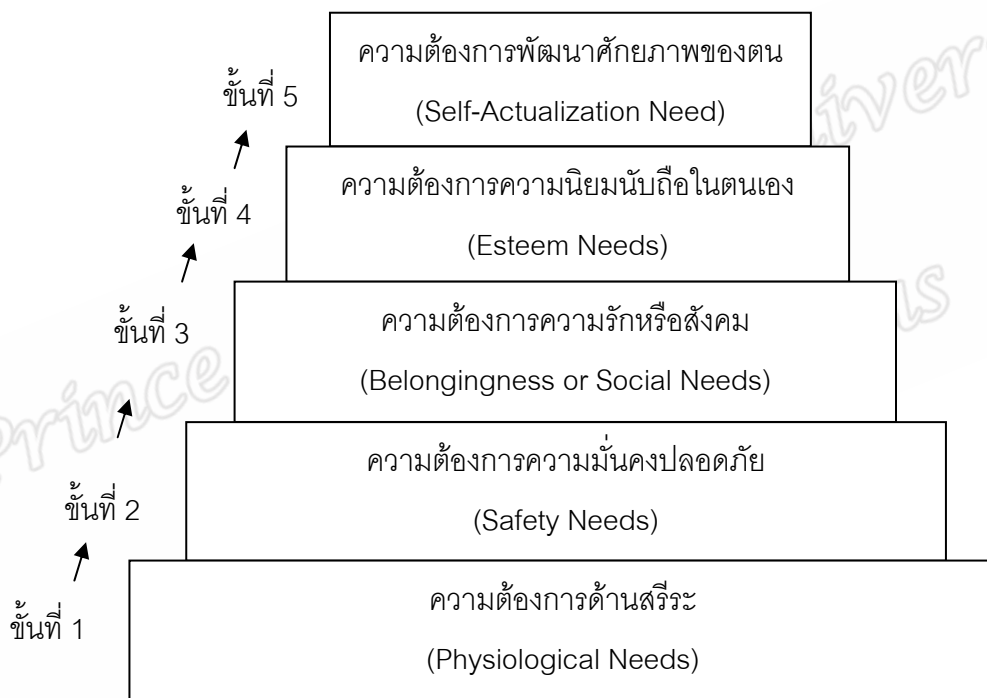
ขั้นที่ 5

ความต้องการพัฒนาศักยภาพของตน

(Self-Actualization Need)

ขั้นที่ 4

ความต้องการความนิยมนับถือในตนเอง

(Esteem Needs)

ขั้นที่ 3

ความต้องการความรักหรือสังคม

(Belongingness or Social Needs)

ขั้นที่ 2

ความต้องการความมั่นคงปลอดภัย

(Safety Needs)

ขั้นที่ 1

ความต้องการด้านสรีระ

(Physiological Needs)

Prince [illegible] Univer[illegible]